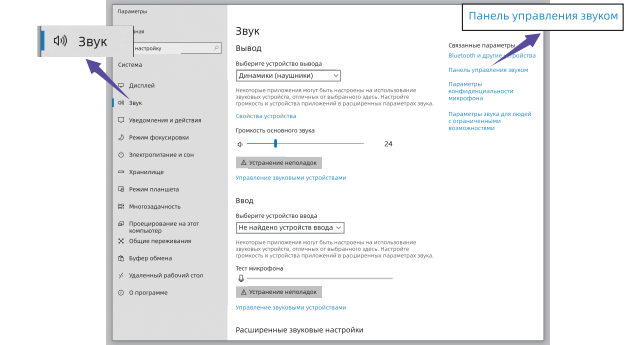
Параметры

Звук

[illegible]мая

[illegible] настройку

Система

Дисплей

Звук

Уведомления и действия

Режим фокусировки

Электропитание и сон

Хранилище

Режим планшета

Многозадачность

Проецирование на этот компьютер

Общие переживания

Буфер обмена

Удаленный рабочий стол

О программе

Звук

Вывод

Выберите устройство вывода

Динамики (наушники)

Некоторые приложения могут быть настроены на использование звуковых устройств, отличных от выбранного здесь. Настройте громкость и устройства приложений в расширенных параметрах звука.

Свойства устройства

Громкость основного звука

24

Устранение неполадок

Управление звуковыми устройствами

Ввод

Выберите устройство ввода

Не найдено устройств ввода

Некоторые приложения могут быть настроены на использование звуковых устройств, отличных от выбранного здесь. Настройте громкость и устройства приложений в расширенных параметрах звука.

Тест микрофона

Устранение неполадок

Управление звуковыми устройствами

Расширенные звуковые настройки

Панель управления звуком

Связанные параметры

Bluetooth и другие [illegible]

Панель управления звуком

Параметры конфиденциальности микрофона

Параметры звука для людей с ограниченными возможностями